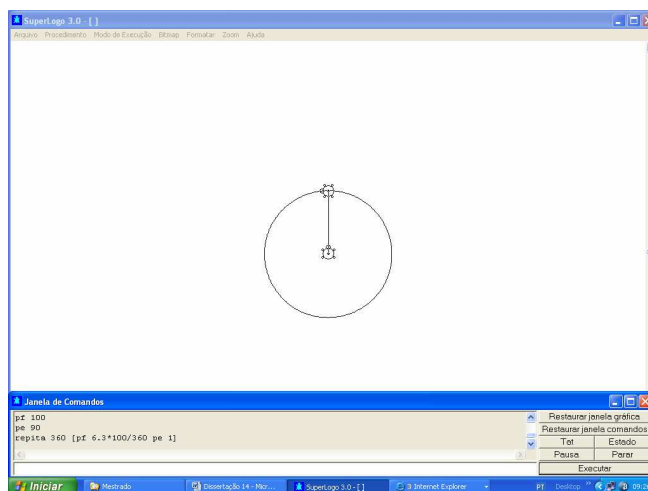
SuperLogo 3.0 - [ ]

Arquivo Procedimento Modo de Execução Bitmap Formatar Zoom Ajuda

Janela de Comandos

pf 100
pe 90
repita 360 [pf 6.3*100/360 pe 1]

Restaurar janela gráfica
Restaurar janela comandos
Tat
Estado
Pausa
Parar
Executar

Iniciar
Mestrado
Dissertação 14 - Micr...
SuperLogo 3.0 - [ ]
3 Internet Explorer
PT
Desktop
09:2